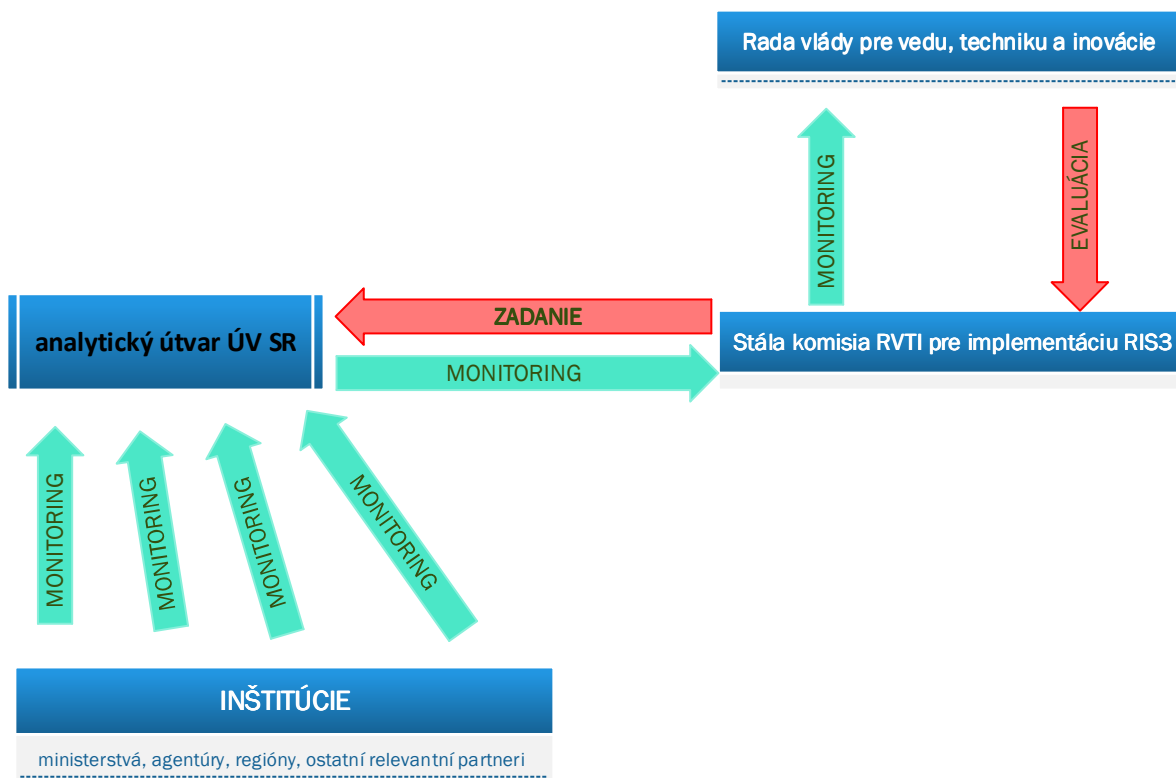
Rada vlády pre vedu, techniku a inovácie

MONITORING

EVALUÁCIA

analytický útvar ÚV SR

ZADANIE

MONITORING

Stála komisia RVTI pre implementáciu RIS3

MONITORING

MONITORING

MONITORING

MONITORING

INŠTITÚCIE

ministerstvá, agentúry, regióny, ostatní relevantní partneri